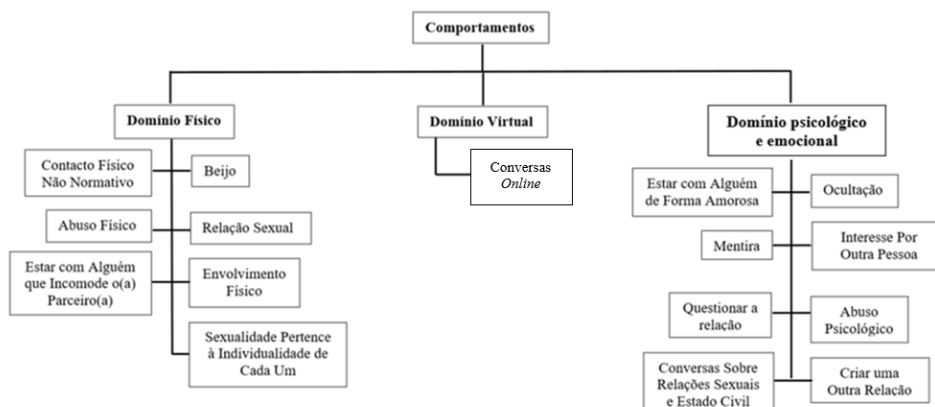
Comportamentos

Domínio Físico

Contacto Físico Não Normativo

Beijo

Abuso Físico

Relação Sexual

Estar com Alguém que Incomode o(a) Parceiro(a)

Envolvimento Físico

Sexualidade Pertence à Individualidade de Cada Um

Domínio Virtual

Conversas *Online*

Domínio psicológico e emocional

Estar com Alguém de Forma Amorosa

Ocultação

Mentira

Interesse Por Outra Pessoa

Questionar a relação

Abuso Psicológico

Conversas Sobre Relações Sexuais e Estado Civil

Criar uma Outra Relação